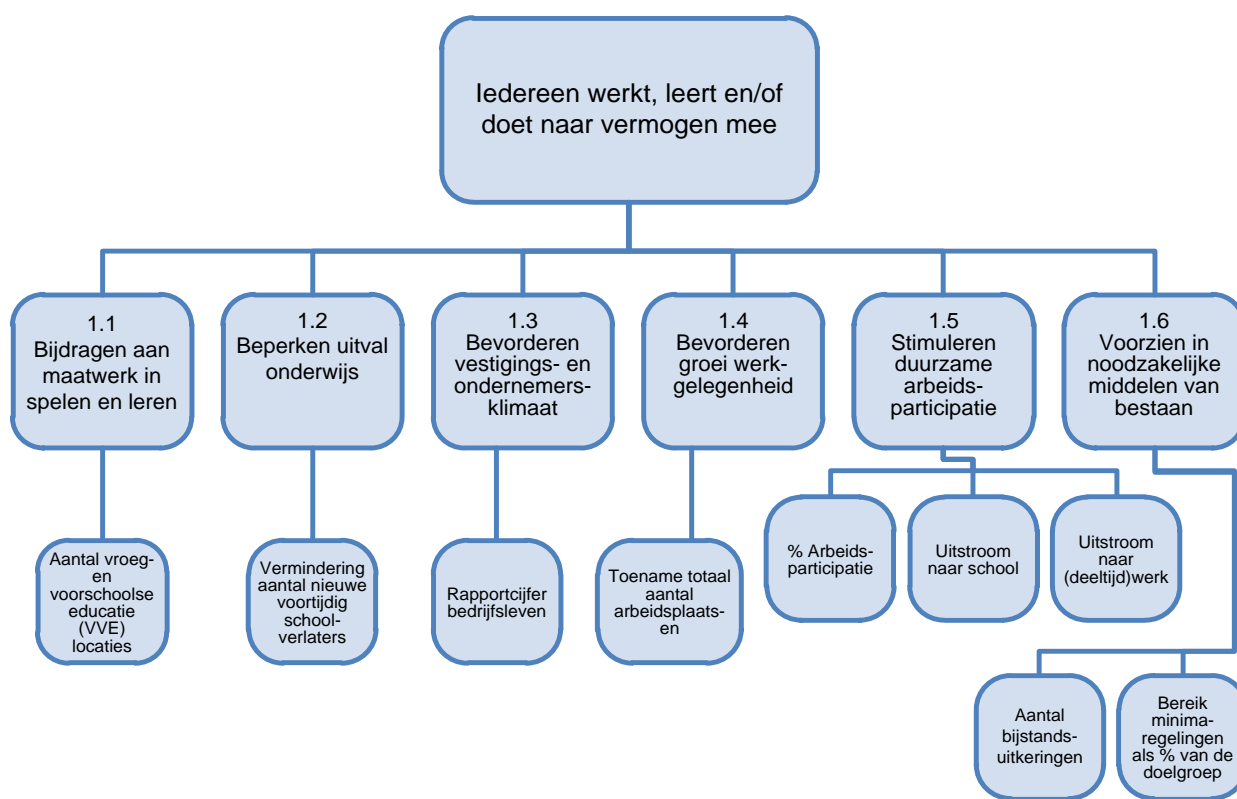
Iedereen werkt, leert en/of doet naar vermogen mee

1.1 Bijdragen aan maatwerk in spelen en leren

1.2 Beperken uitval onderwijs

1.3 Bevorderen vestigings- en ondernemersklimaat

1.4 Bevorderen groei werkgelegenheid

1.5 Stimuleren duurzame arbeidsparticipatie

1.6 Voorzien in noodzakelijke middelen van bestaan

Aantal vroeg- en voorschoolse educatie (VVE) locaties

Vermindering aantal nieuwe voortijdig schoolverlaters

Rapportcijfer bedrijfsleven

Toename totaal aantal arbeidsplaatsen

% Arbeidsparticipatie

Uitstroom naar school

Uitstroom naar (deeltijd)werk

Aantal bijstandsuitkeringen

Bereik minimaregelingen als % van de doelgroep